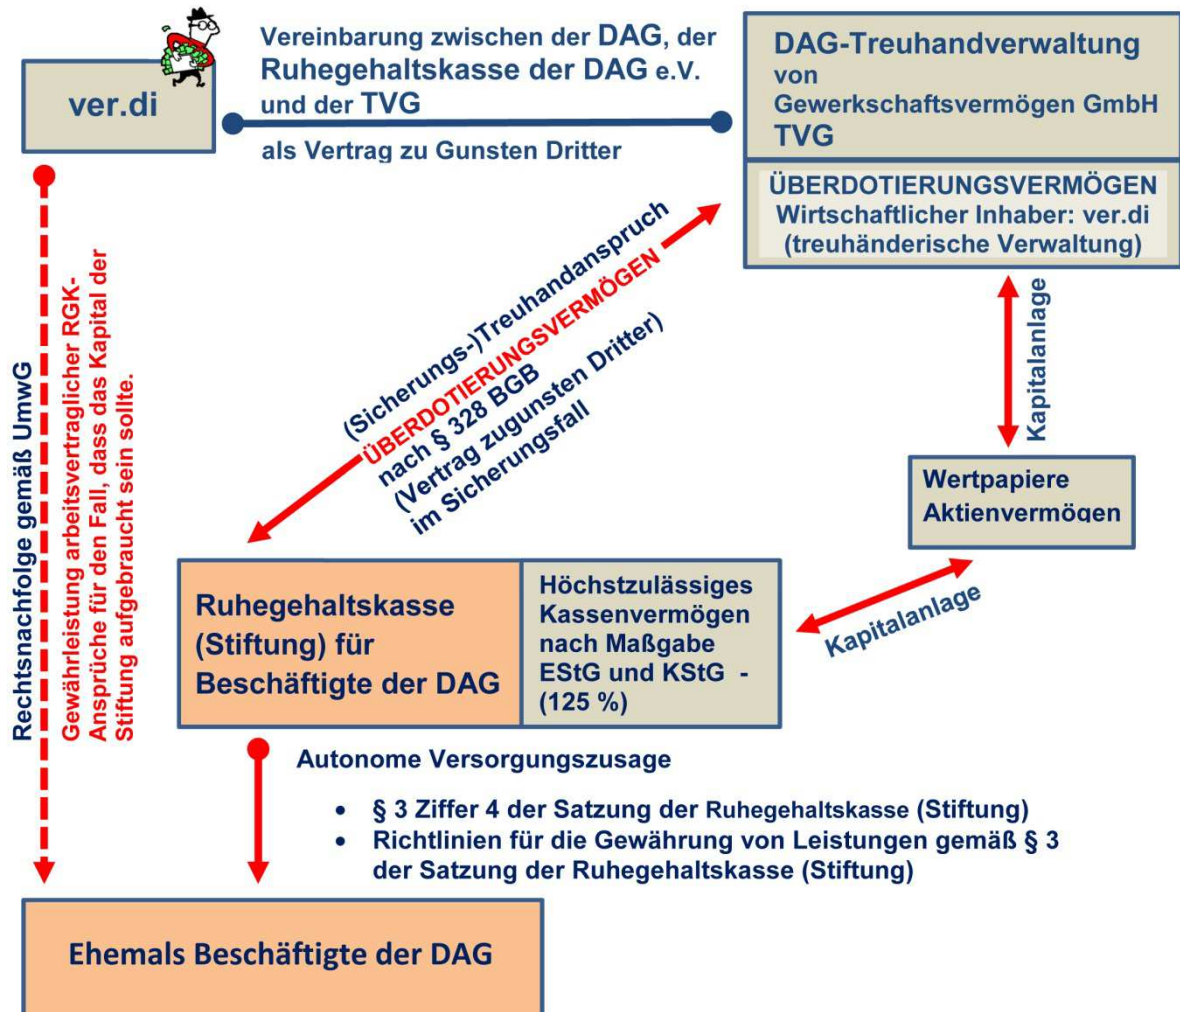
ver.di

Vereinbarung zwischen der DAG, der Ruhegehaltskasse der DAG e.V. und der TVG

als Vertrag zu Gunsten Dritter

DAG-Treuhandverwaltung von Gewerkschaftsvermögen GmbH TVG

ÜBERDOTIERUNGSVERMÖGEN
Wirtschaftlicher Inhaber: ver.di
(treuhänderische Verwaltung)

(Sicherungs-)Treuhandanspruch
ÜBERDOTIERUNGSVERMÖGEN
nach § 328 BGB
(Vertrag zugunsten Dritter)
im Sicherungsfall

Kapitalanlage

Wertpapiere
Aktienvermögen

Kapitalanlage

Rechtsnachfolge gemäß UmwG

Gewährleistung arbeitsvertraglicher RGK-Ansprüche für den Fall, dass das Kapital der Stiftung aufgebraucht sein sollte.

Ruhegehaltskasse (Stiftung) für Beschäftigte der DAG

Höchstzulässiges Kassenvermögen nach Maßgabe EStG und KStG - (125 %)

Autonome Versorgungszusage

• § 3 Ziffer 4 der Satzung der Ruhegehaltskasse (Stiftung)
• Richtlinien für die Gewährung von Leistungen gemäß § 3 der Satzung der Ruhegehaltskasse (Stiftung)

Ehemals Beschäftigte der DAG